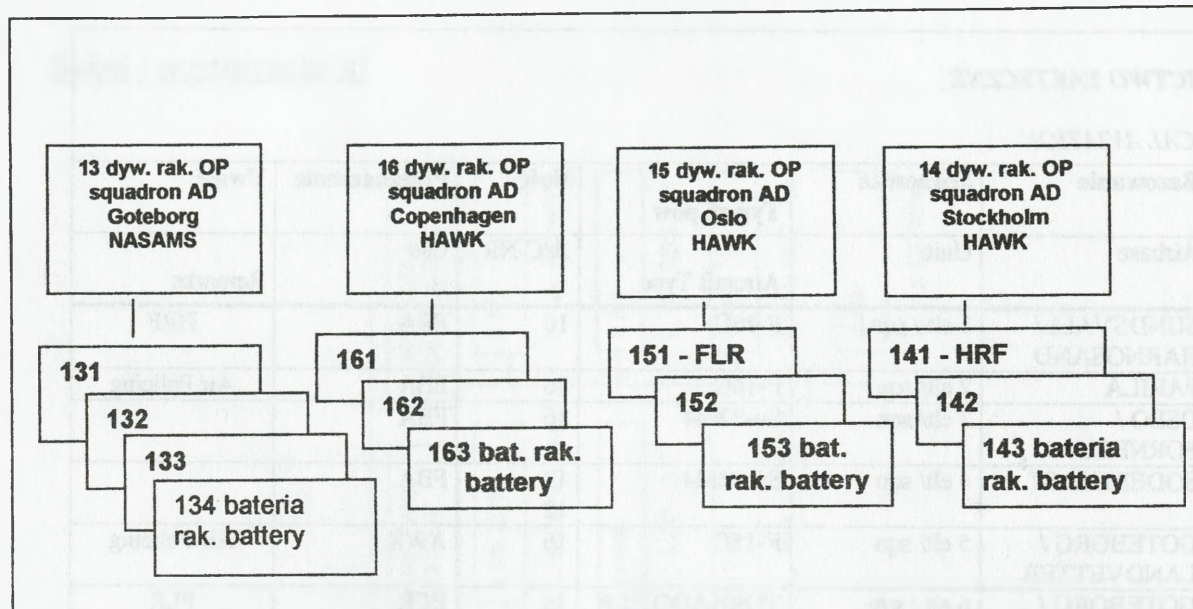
13 dyw. rak. OP squadron AD Goteborg NASAMS

16 dyw. rak. OP squadron AD Copenhagen HAWK

15 dyw. rak. OP squadron AD Oslo HAWK

14 dyw. rak. OP squadron AD Stockholm HAWK

131

132

133

134 bateria rak. battery

161

162

163 bat. rak. battery

151 - FLR

152

153 bat. rak. battery

141 - HRF

142

143 bateria rak. battery